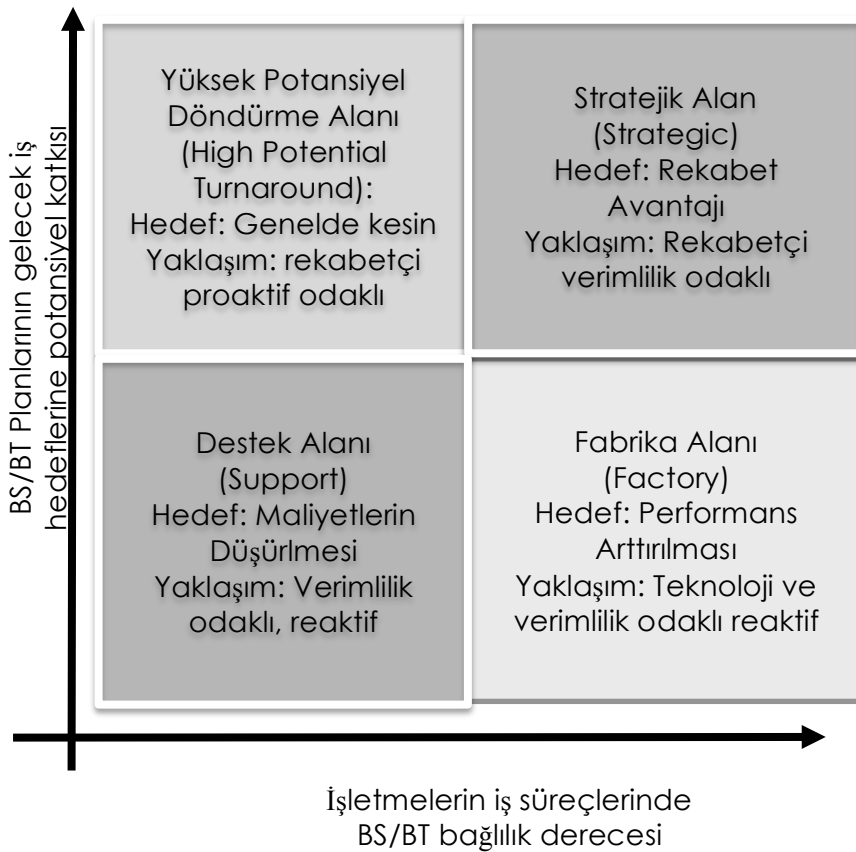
BS/BT Planlarının gelecek iş hedeflerine potansiyel katkısı

Yüksek Potansiyel Döndürme Alanı (High Potential Turnaround): Hedef: Genelde kesin Yaklaşım: rekabetçi proaktif odaklı

Stratejik Alan (Strategic) Hedef: Rekabet Avantajı Yaklaşım: Rekabetçi verimlilik odaklı

Destek Alanı (Support) Hedef: Maliyetlerin Düşürlmesi Yaklaşım: Verimlilik odaklı, reaktif

Fabrika Alanı (Factory) Hedef: Performans Arttırılması Yaklaşım: Teknoloji ve verimlilik odaklı reaktif

İşletmelerin iş süreçlerinde BS/BT bağlılık derecesi